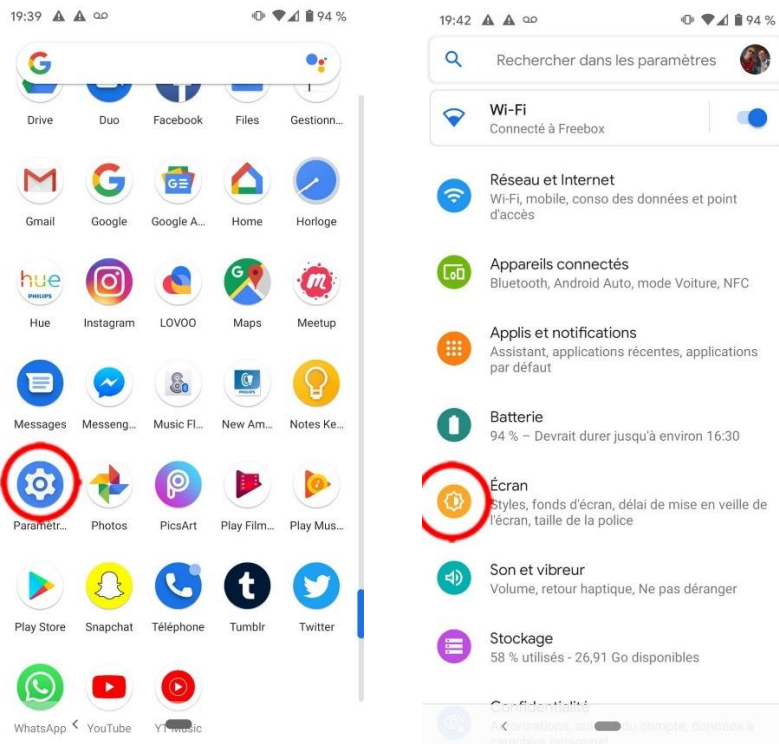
19:39 94 %

Drive
Duo
Facebook
Files
Gestionn...

Gmail
Google
Google A...
Home
Horloge

hue
Hue
Instagram
LOVOO
Maps
Meetup

Messages
Messeng...
Music Fl...
New Am...
Notes Ke...

Paramètr...
Photos
PicsArt
Play Film...
Play Mus...

Play Store
Snapchat
Téléphone
Tumblr
Twitter

WhatsApp
YouTube
YT Music

19:42 94 %

Rechercher dans les paramètres

Wi-Fi
Connecté à Freebox

Réseau et Internet
Wi-Fi, mobile, conso des données et point d'accès

Appareils connectés
Bluetooth, Android Auto, mode Voiture, NFC

Applis et notifications
Assistant, applications récentes, applications par défaut

Batterie
94 % – Devrait durer jusqu'à environ 16:30

Écran
Styles, fonds d'écran, délai de mise en veille de l'écran, taille de la police

Son et vibreur
Volume, retour haptique, Ne pas déranger

Stockage
58 % utilisés - 26,91 Go disponibles

Confidentialité
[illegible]